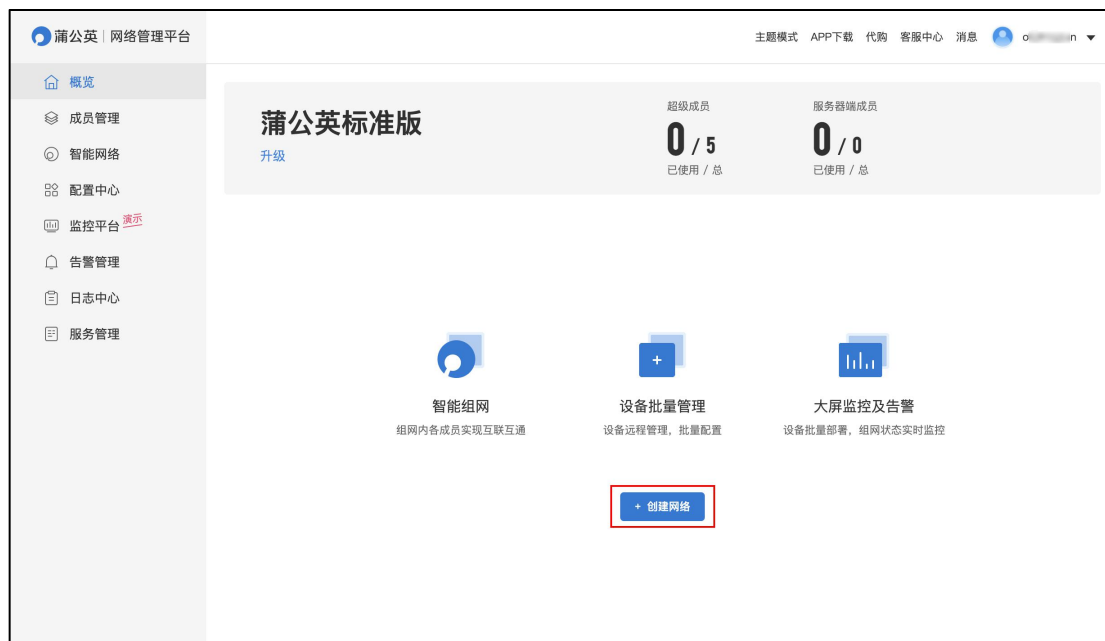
蒲公英 | 网络管理平台

主题模式 APP下载 代购 客服中心 消息 o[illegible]n

概览
成员管理
智能网络
配置中心
监控平台 演示
告警管理
日志中心
服务管理

蒲公英标准版
升级

超级成员
0 / 5
已使用 / 总

服务器端成员
0 / 0
已使用 / 总

智能组网
组网内各成员实现互联互通

设备批量管理
设备远程管理，批量配置

大屏监控及告警
设备批量部署，组网状态实时监控

+ 创建网络